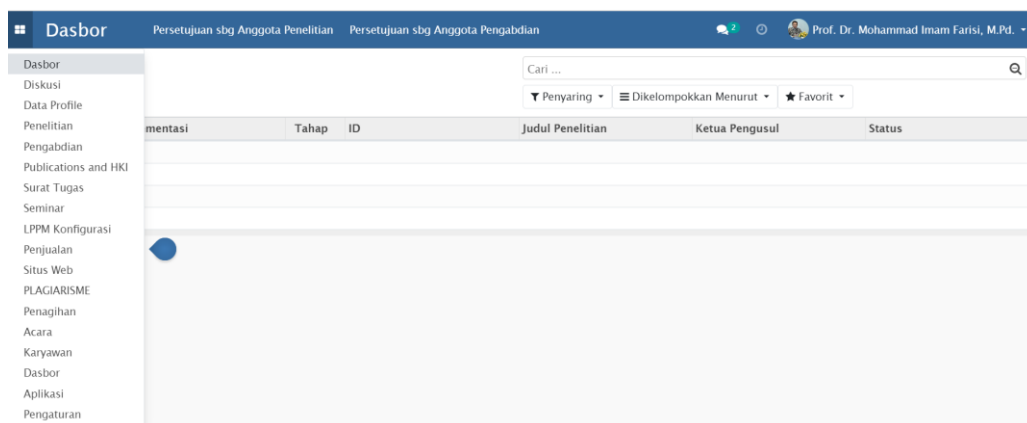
Dasbor Persetujuan sbg Anggota Penelitian Persetujuan sbg Anggota Pengabdian 2 Prof. Dr. Mohammad Imam Farisi, M.Pd.

Dasbor
Diskusi
Data Profile
Penelitian
Pengabdian
Publications and HKI
Surat Tugas
Seminar
LPPM Konfigurasi
Penjualan
Situs Web
PLAGIARISME
Penagihan
Acara
Karyawan
Dasbor
Aplikasi
Pengaturan

Cari ...

Penyaring Dikelompokkan Menurut Favorit

| mentasi | Tahap | ID | Judul Penelitian | Ketua Pengusul | Status |
|---|---|---|---|---|---|